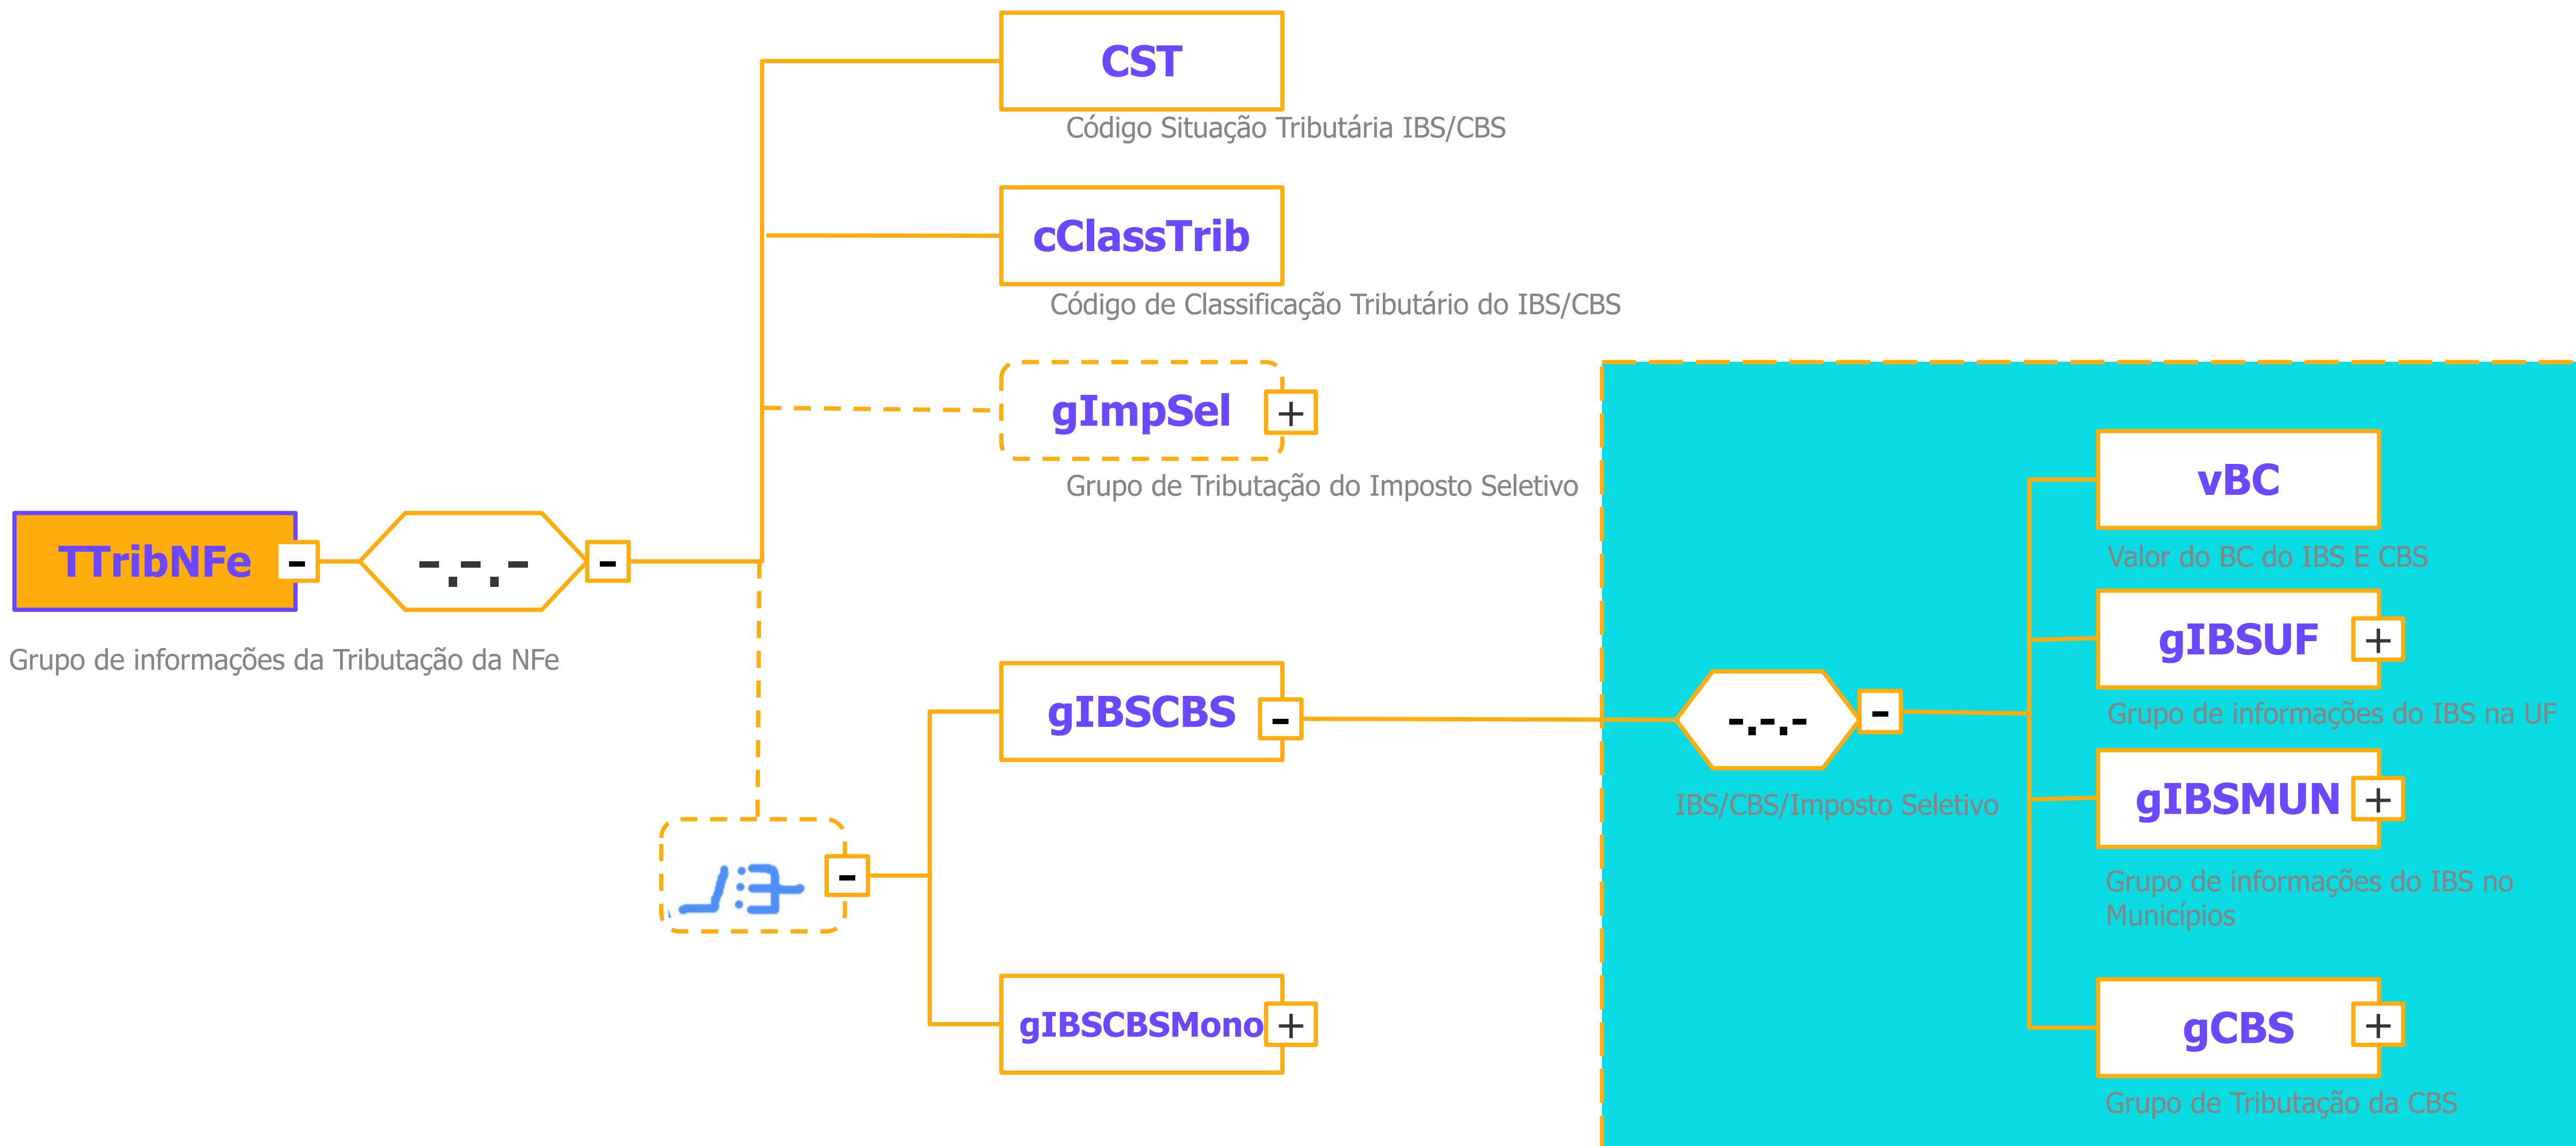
TTribNFe
Grupo de informações da Tributação da NFe

CST
Código Situação Tributária IBS/CBS

cClassTrib
Código de Classificação Tributário do IBS/CBS

gImpSel
Grupo de Tributação do Imposto Seletivo

gIBSCBS

gIBSCBSMono

IBS/CBS/Imposto Seletivo

vBC
Valor do BC do IBS E CBS

gIBSUF
Grupo de informações do IBS na UF

gIBSMUN
Grupo de informações do IBS no Municípios

gCBS
Grupo de Tributação da CBS